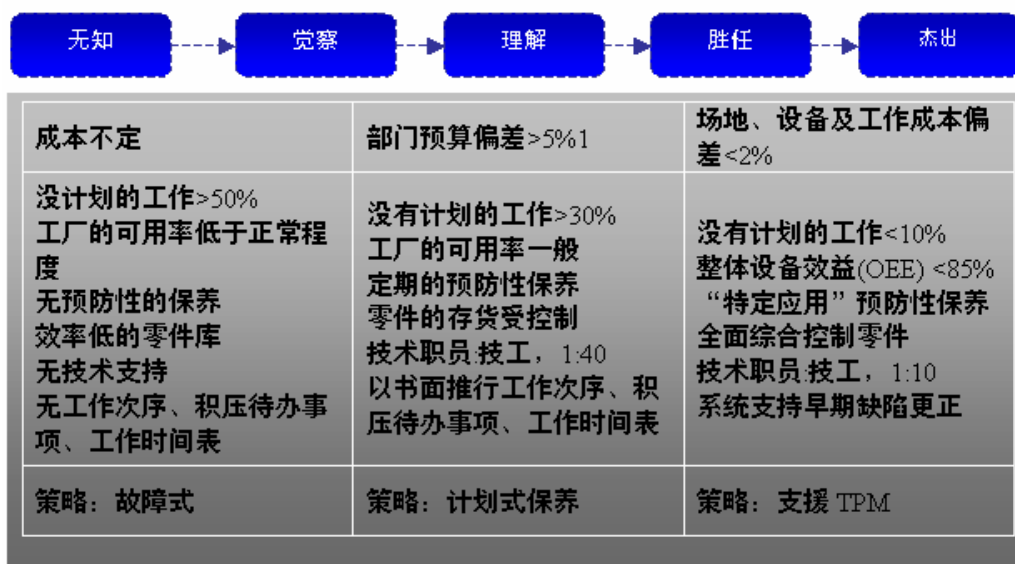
无知 觉察 理解 胜任 杰出

| 成本不定 | 部门预算偏差>5%1 | 场地、设备及工作成本偏差<2% |
|---|---|---|
| 没计划的工作>50%<br>工厂的可用率低于正常程度<br>无预防性的保养<br>效率低的零件库<br>无技术支持<br>无工作次序、积压待办事项、工作时间表 | 没有计划的工作>30%<br>工厂的可用率一般<br>定期的预防性保养<br>零件的存货受控制<br>技术职员:技工，1:40<br>以书面推行工作次序、积压待办事项、工作时间表 | 没有计划的工作<10%<br>整体设备效益(OEE) <85%<br>“特定应用”预防性保养<br>全面综合控制零件<br>技术职员:技工，1:10<br>系统支持早期缺陷更正 |
| 策略：故障式 | 策略：计划式保养 | 策略：支援 TPM |